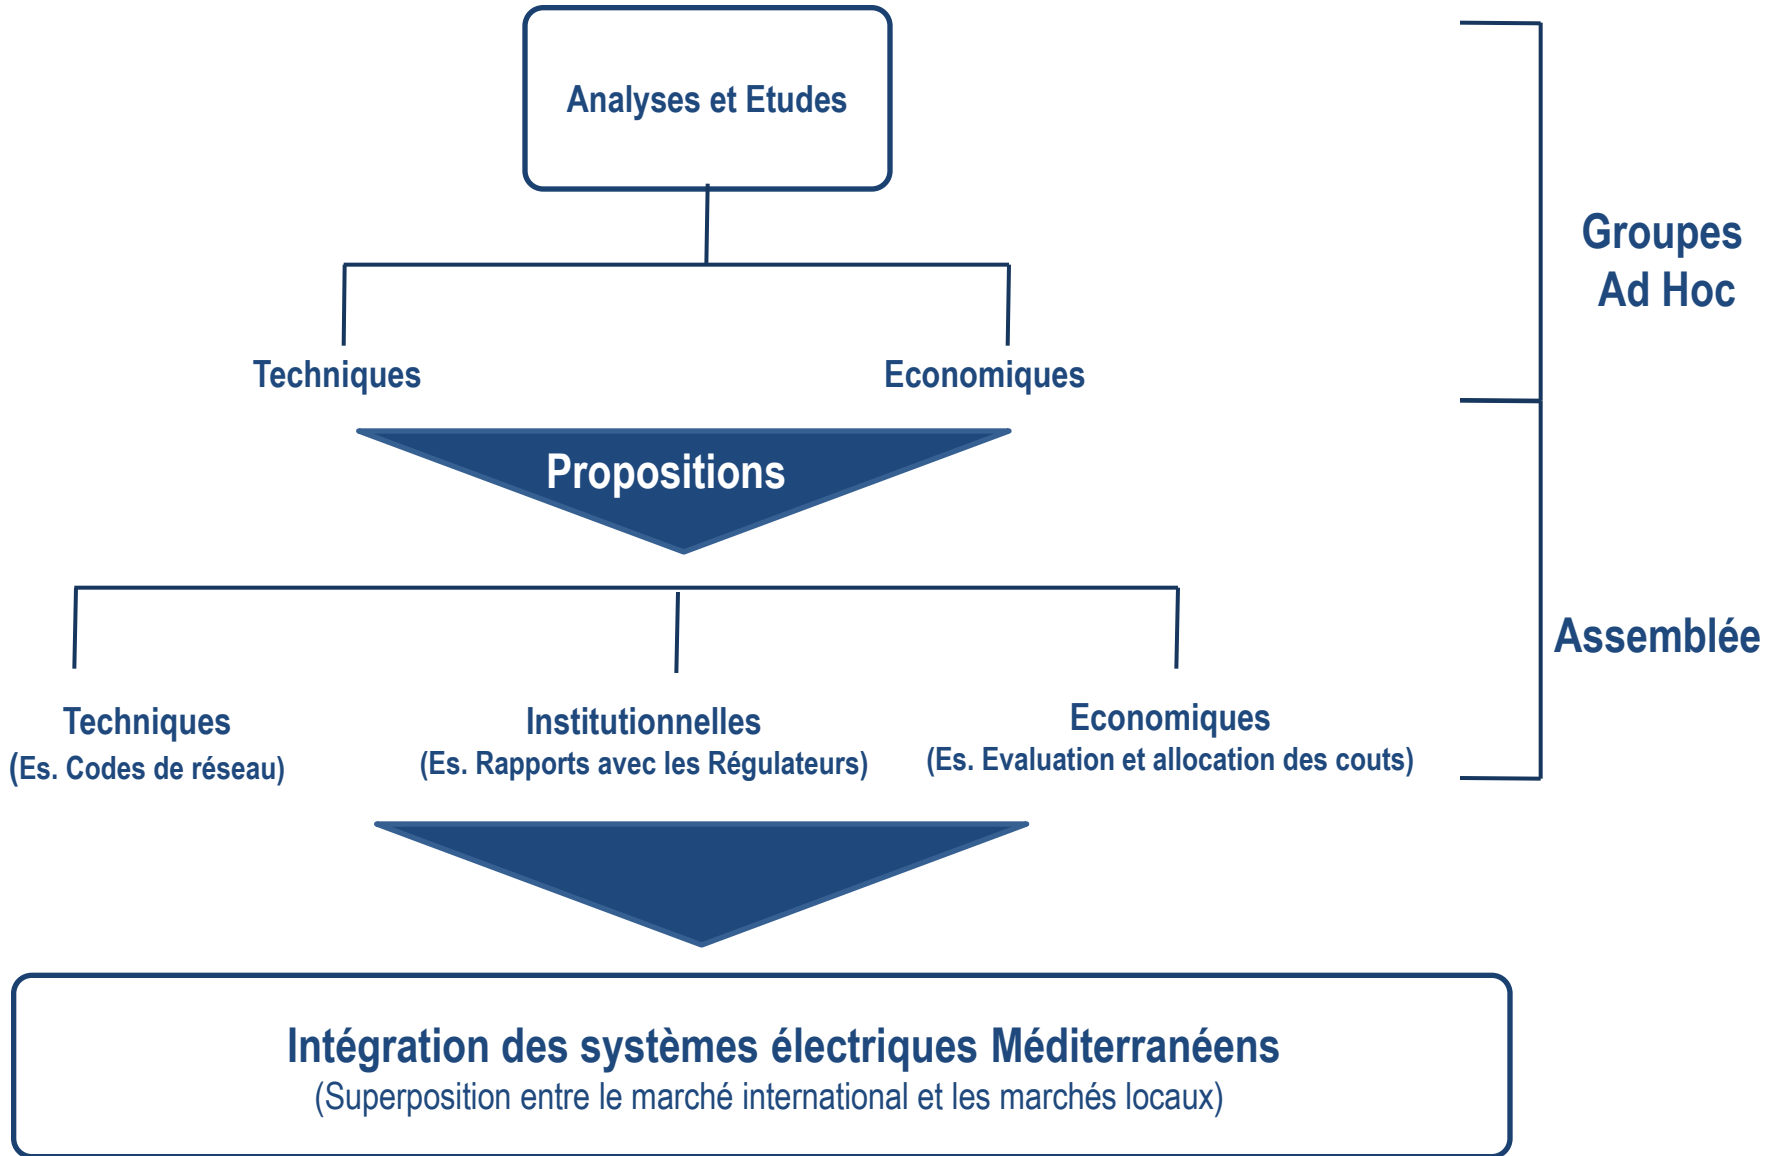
Analyses et Etudes

Techniques

Economiques

Groupes Ad Hoc

Propositions

Assemblée

Techniques
(Es. Codes de réseau)

Institutionnelles
(Es. Rapports avec les Régulateurs)

Economiques
(Es. Evaluation et allocation des couts)

Intégration des systèmes électriques Méditerranéens
(Superposition entre le marché international et les marchés locaux)